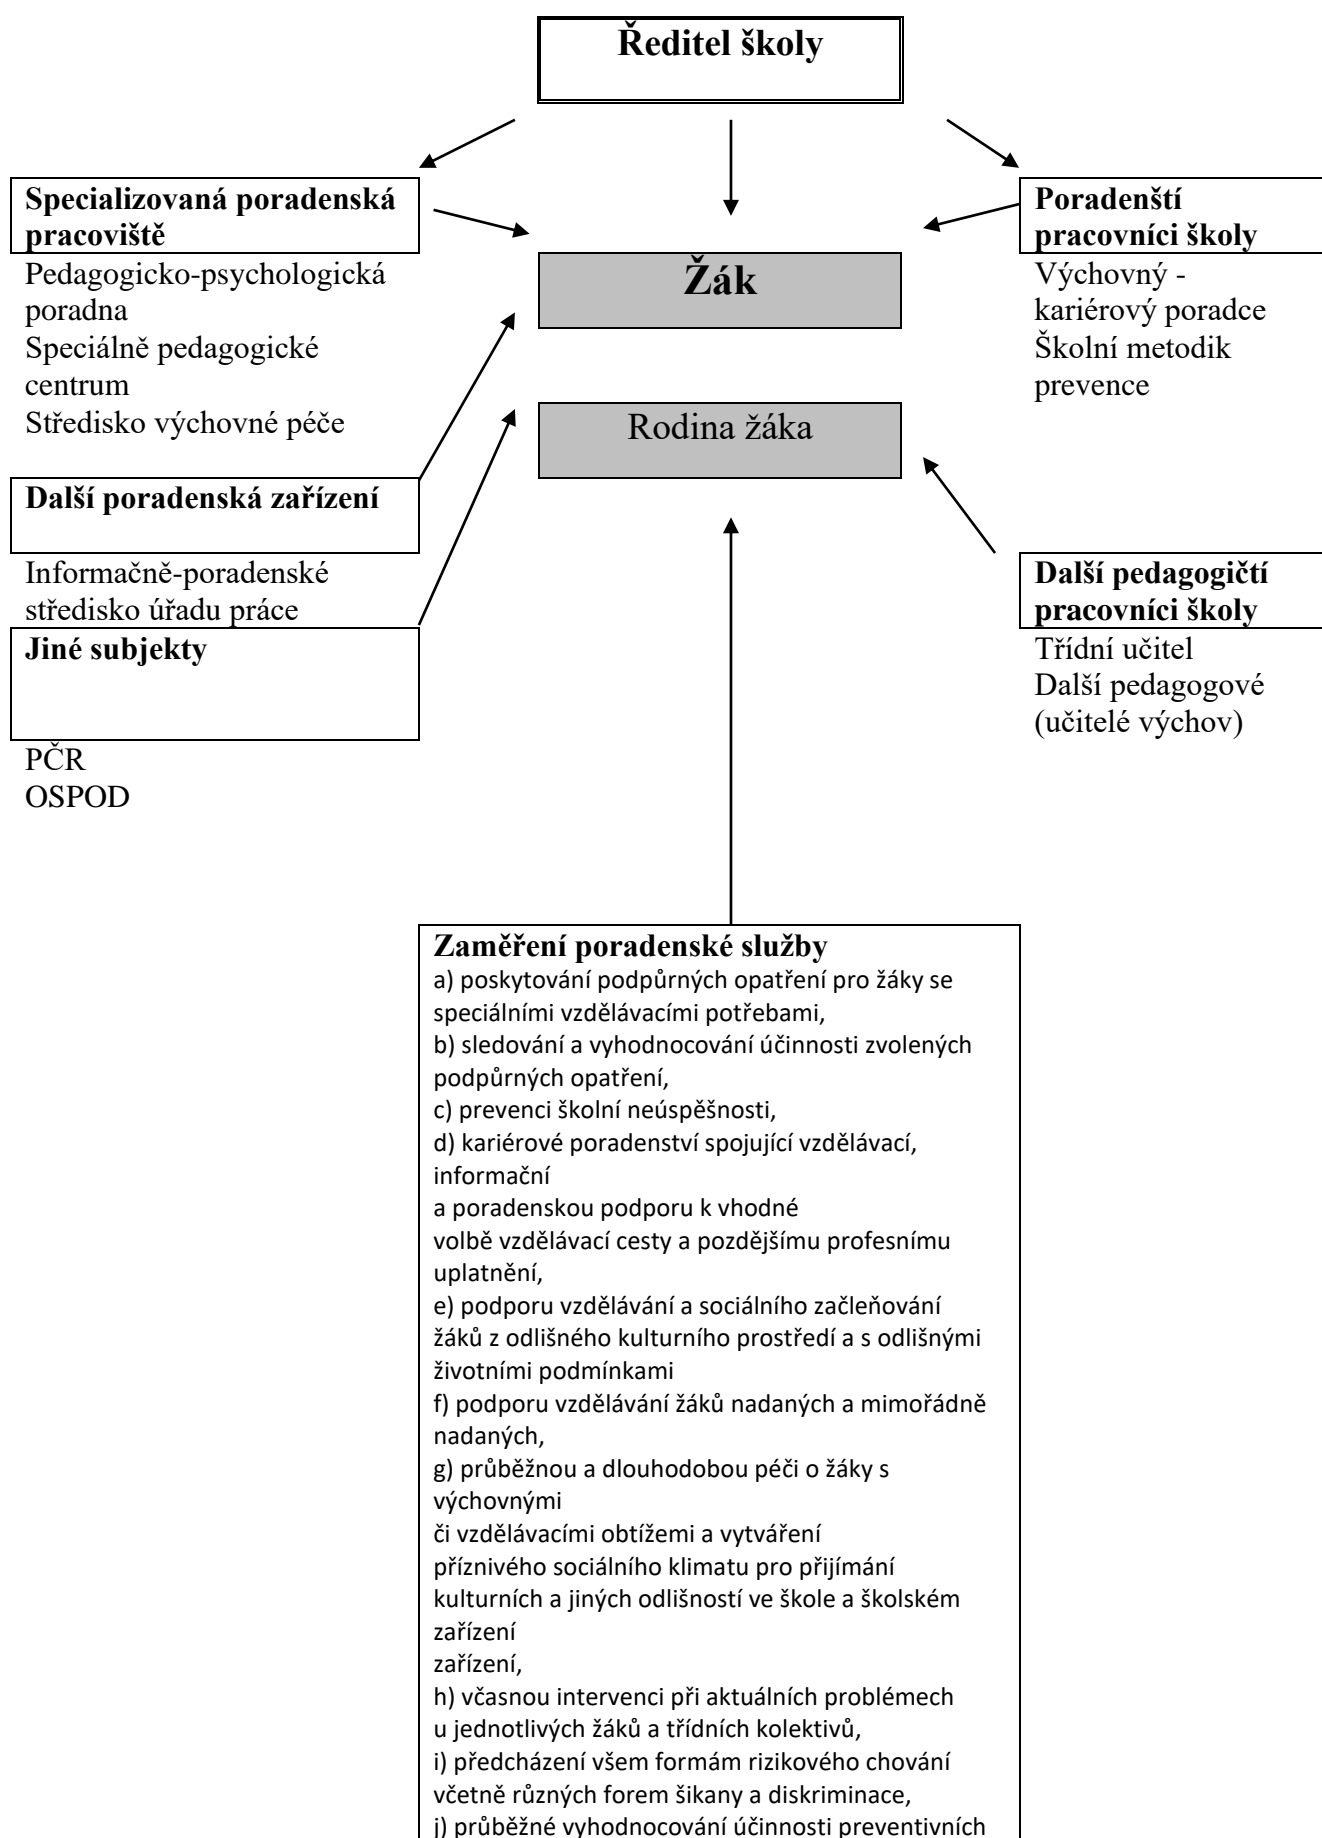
Ředitel školy

Specializovaná poradenská pracoviště

Pedagogicko-psychologická poradna
Speciálně pedagogické centrum
Středisko výchovné péče

Žák

Rodina žáka

Poradenští pracovníci školy

Výchovný - kariérový poradce
Školní metodik prevence

Další poradenská zařízení

Informačně-poradenské středisko úřadu práce

Jiné subjekty

PČR
OSPOD

Další pedagogičtí pracovníci školy

Třídní učitel
Další pedagogové (učitelé výchov)

Zaměření poradenské služby
a) poskytování podpůrných opatření pro žáky se speciálními vzdělávacími potřebami,
b) sledování a vyhodnocování účinnosti zvolených podpůrných opatření,
c) prevenci školní neúspěšnosti,
d) kariérové poradenství spojující vzdělávací, informační
a poradenskou podporu k vhodné
volbě vzdělávací cesty a pozdějšímu profesnímu uplatnění,
e) podporu vzdělávání a sociálního začleňování žáků z odlišného kulturního prostředí a s odlišnými životními podmínkami
f) podporu vzdělávání žáků nadaných a mimořádně nadaných,
g) průběžnou a dlouhodobou péči o žáky s výchovnými
či vzdělávacími obtížemi a vytváření
příznivého sociálního klimatu pro přijímání kulturních a jiných odlišností ve škole a školském zařízení
zařízení,
h) včasnou intervenci při aktuálních problémech u jednotlivých žáků a třídních kolektivů,
i) předcházení všem formám rizikového chování včetně různých forem šikany a diskriminace,
j) průběžné vyhodnocování účinnosti preventivních